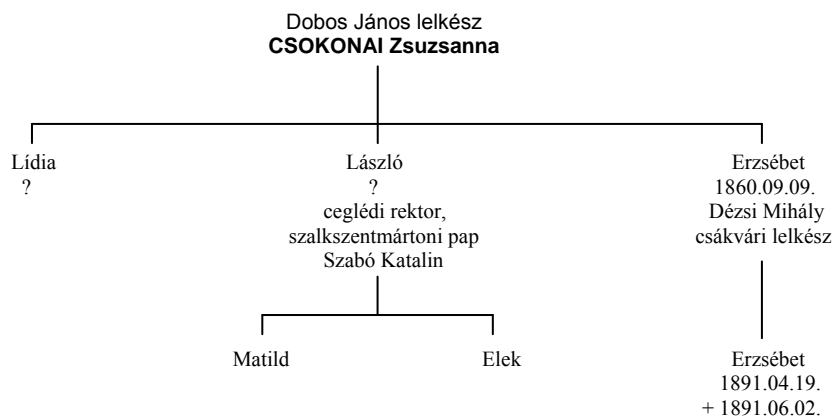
Dobos János lelkész
**CSOKONAI Zsuzsanna**

Lídia
?

László
?
ceglédi rektor,
szalkszentmártoni pap
Szabó Katalin

Erzsébet
1860.09.09.
Dézsi Mihály
csákvári lelkész

Matild

Elek

Erzsébet
1891.04.19.
+ 1891.06.02.